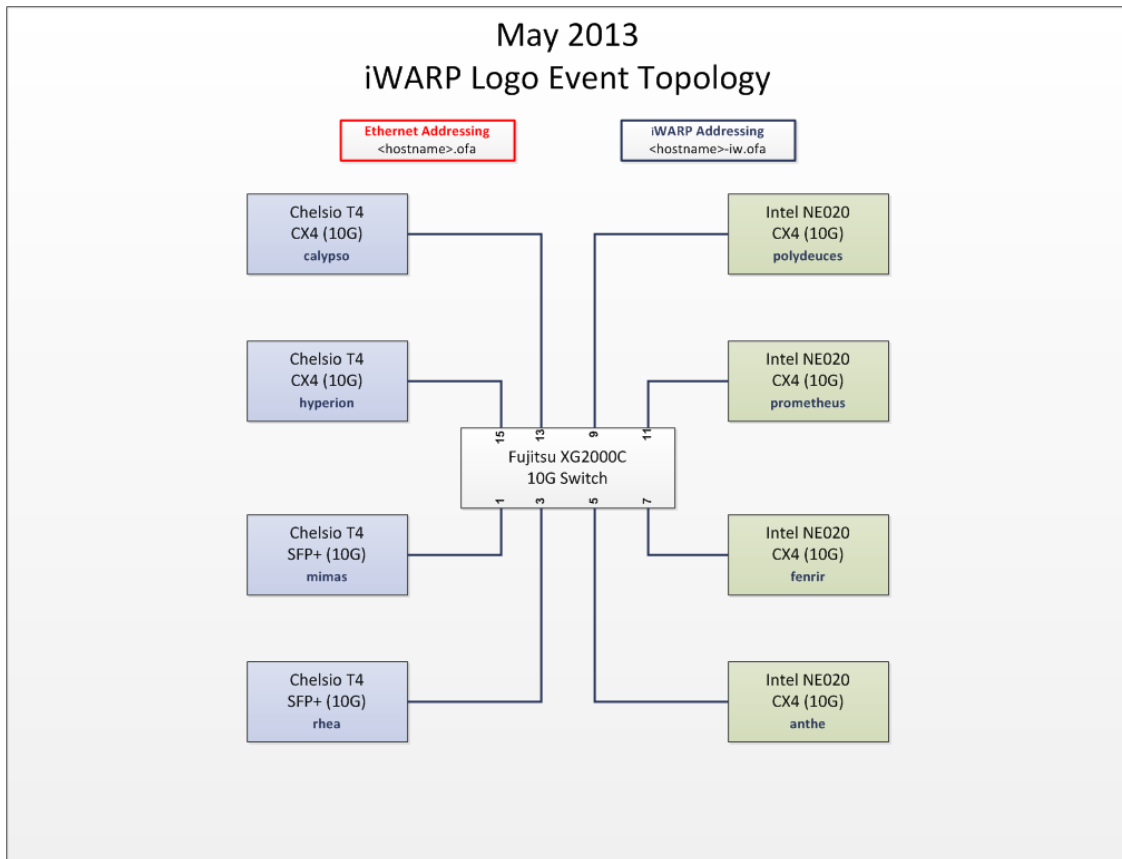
May 2013
iWARP Logo Event Topology

Ethernet Addressing
<hostname>.ofa

iWARP Addressing
<hostname>-iw.ofa

Chelsio T4
CX4 (10G)
calypso

Intel NE020
CX4 (10G)
polydeuces

Chelsio T4
CX4 (10G)
hyperion

Intel NE020
CX4 (10G)
prometheus

15 13 9 11

Fujitsu XG2000C
10G Switch

1 3 5 7

Chelsio T4
SFP+ (10G)
mimas

Intel NE020
CX4 (10G)
fenrir

Chelsio T4
SFP+ (10G)
rhea

Intel NE020
CX4 (10G)
anthe